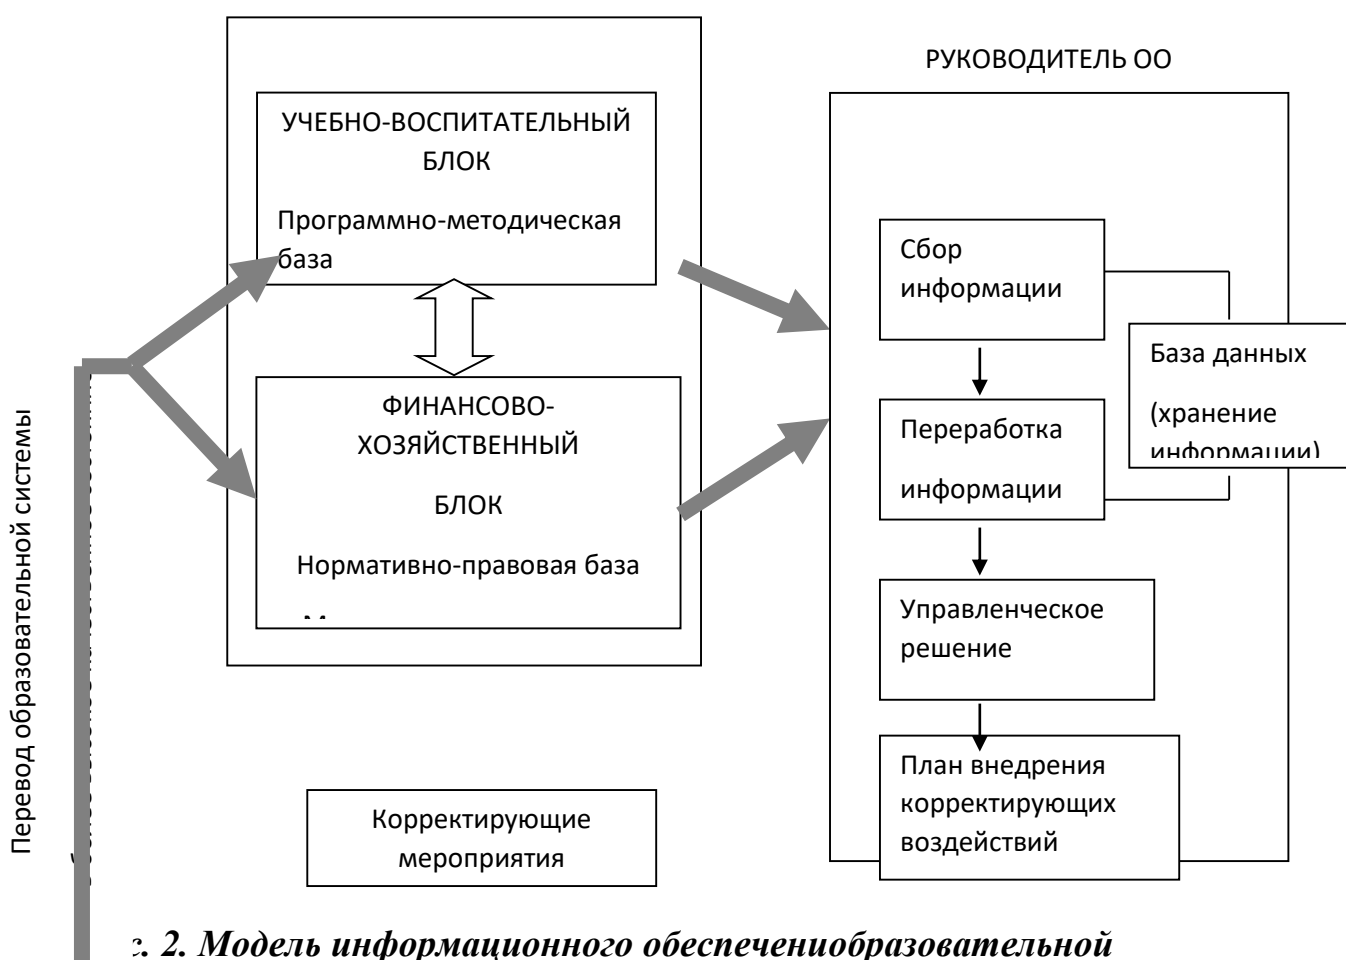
РУКОВОДИТЕЛЬ ОО

УЧЕБНО-ВОСПИТАТЕЛЬНЫЙ БЛОК

Программно-методическая база

ФИНАНСОВО-ХОЗЯЙСТВЕННЫЙ БЛОК

Нормативно-правовая база

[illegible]

Сбор информации

База данных

(хранение информации)

Переработка информации

Управленческое решение

План внедрения корректирующих воздействий

Корректирующие мероприятия

Перевод образовательной системы

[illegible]. 2. Модель информационного обеспечениобразовательной